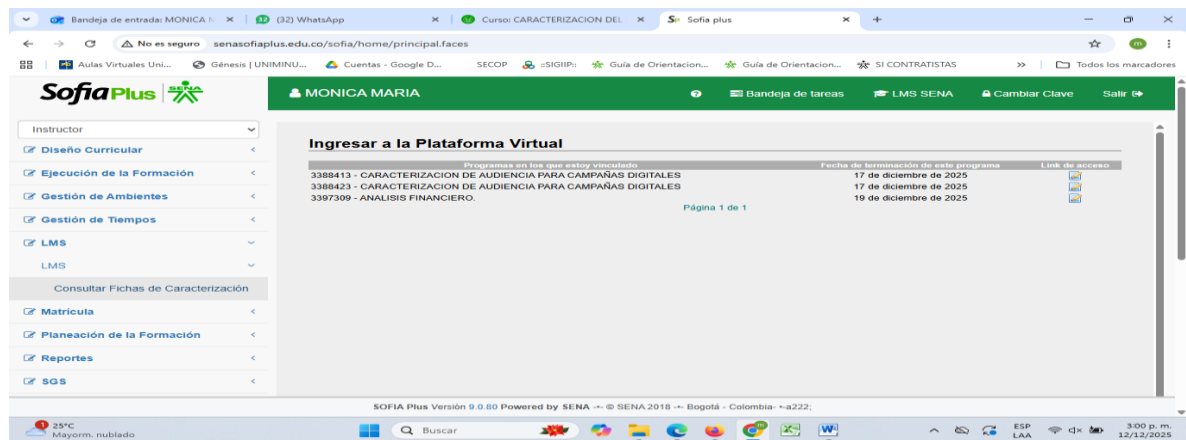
Bandeja de entrada: MONICA M ×
(32) WhatsApp ×
Curso: CARACTERIZACION DE ×
Sofia plus ×
+

No es seguro senasofiaplus.edu.co/sofia/home/principal.faces

Aulas Virtuales Uni... Génesis | UNIMINU... Cuentas - Google D... SECOP ::SIGIIP:: Guía de Orientacion... Guía de Orientacion... SI CONTRATISTAS » Todos los marcadores

SofiaPlus SENA

MONICA MARIA
Bandeja de tareas LMS SENA Cambiar Clave Salir

Instructor
Diseño Curricular
Ejecución de la Formación
Gestión de Ambientes
Gestión de Tiempos
LMS
LMS
Consultar Fichas de Caracterización
Matrícula
Planeación de la Formación
Reportes
SGS

Ingresar a la Plataforma Virtual

| Programas en los que estoy vinculado | Fecha de terminación de este programa | Link de acceso |
|---|---|---|
| 3388413 - CARACTERIZACION DE AUDIENCIA PARA CAMPAÑAS DIGITALES | 17 de diciembre de 2025 | |
| 3388423 - CARACTERIZACION DE AUDIENCIA PARA CAMPAÑAS DIGITALES | 17 de diciembre de 2025 | |
| 3397309 - ANALISIS FINANCIERO. | 19 de diciembre de 2025 | |

Página 1 de 1

SOFIA Plus Versión 9.0.80 Powered by SENA -•- © SENA 2018 -•- Bogotá - Colombia- •-a222;

25°C
Mayorm. nublado
Buscar
ESP LAA
3:00 p. m.
12/12/2025